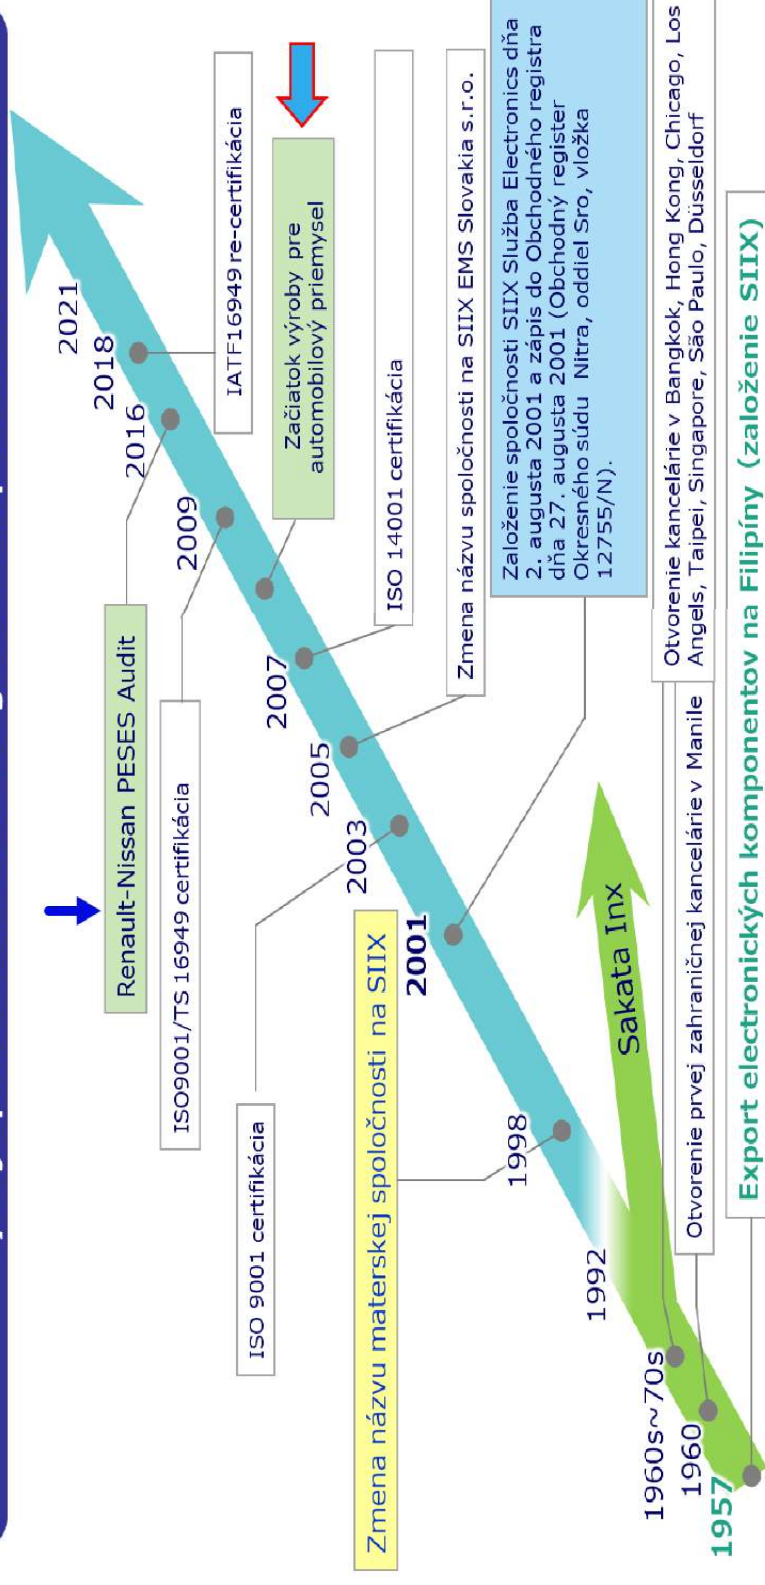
1957
1960
1960s~70s
1992
1998
2001
2003
2005
2007
2009
2016
2018
2021

Zmena názvu materskej spoločnosti na SIIX

ISO 9001 certifikácia

ISO9001/TS 16949 certifikácia

Renault-Nissan PESES Audit

IATF16949 re-certifikácia

Začiatok výroby pre automobilový priemysel

ISO 14001 certifikácia

Zmena názvu spoločnosti na SIIX EMS Slovakia s.r.o.

Založenie spoločnosti SIIX Služba Electronics dňa 2. augusta 2001 a zápis do Obchodného registra dňa 27. augusta 2001 (Obchodný register Okresného súdu Nitra, oddiel Sro, vložka 12755/N).

Otvorenie kancelárie v Bangkok, Hong Kong, Chicago, Los Angels, Taipei, Singapore, São Paulo, Düsseldorf

Otvorenie prvej zahraničnej kancelárie v Manile

Sakata Inx

Export electronických komponentov na Filipíny (založenie SIIX)